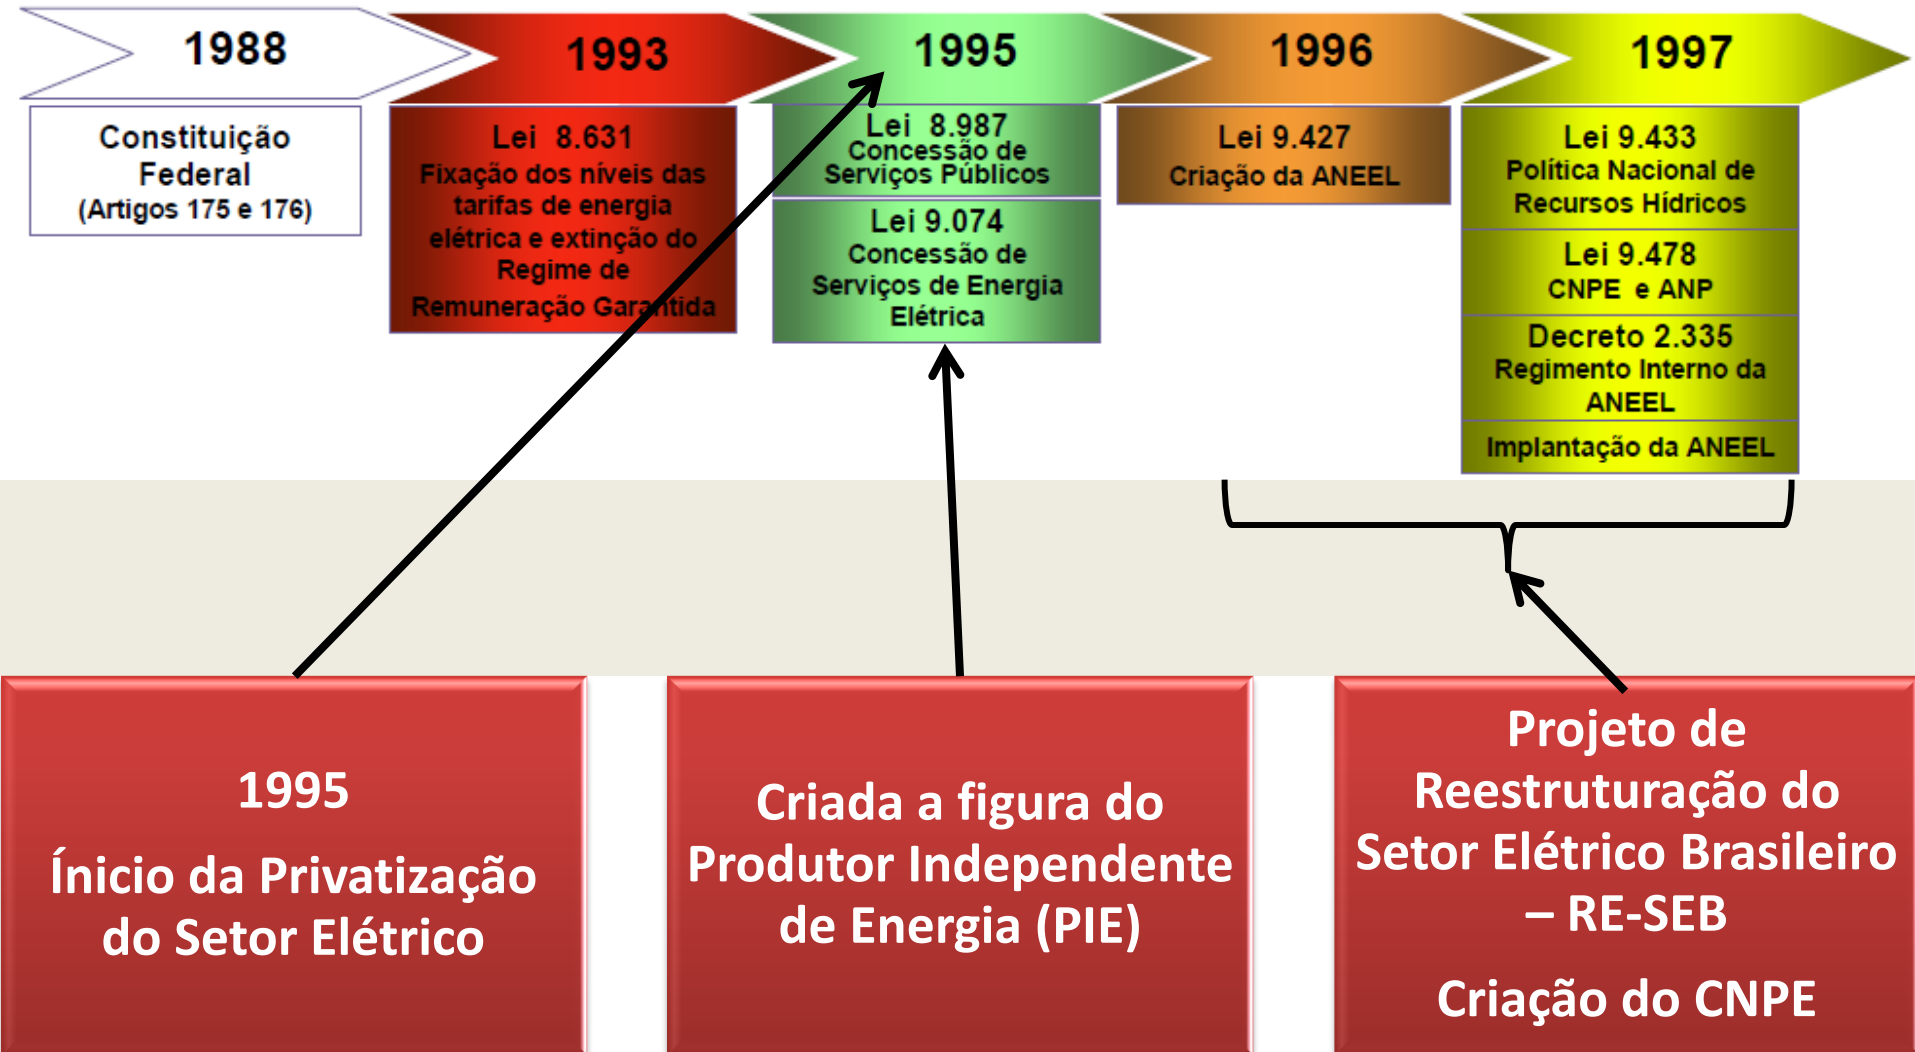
1988

Constituição Federal (Artigos 175 e 176)

1993

Lei 8.631 Fixação dos níveis das tarifas de energia elétrica e extinção do Regime de Remuneração Garantida

1995

Lei 8.987 Concessão de Serviços Públicos

Lei 9.074 Concessão de Serviços de Energia Elétrica

1996

Lei 9.427 Criação da ANEEL

1997

Lei 9.433 Política Nacional de Recursos Hídricos

Lei 9.478 CNPE e ANP

Decreto 2.335 Regimento Interno da ANEEL

Implantação da ANEEL

1995

Ínicio da Privatização do Setor Elétrico

Criada a figura do Produtor Independente de Energia (PIE)

Projeto de Reestruturação do Setor Elétrico Brasileiro – RE-SEB

Criação do CNPE